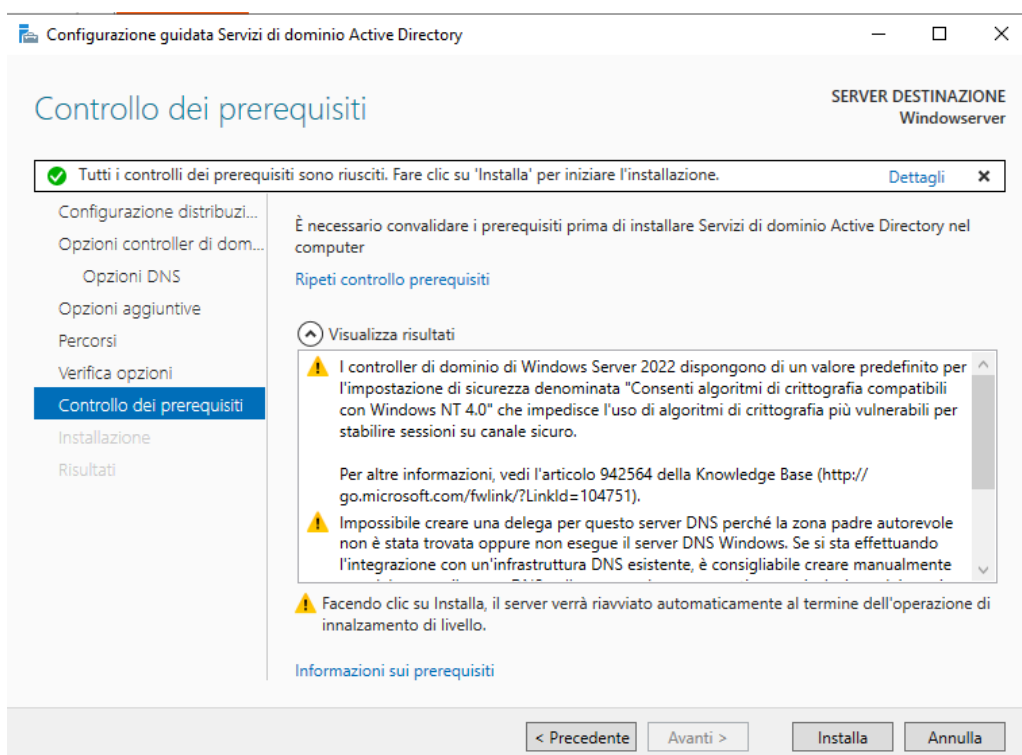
Configurazione guidata Servizi di dominio Active Directory

Controllo dei prerequisiti

SERVER DESTINAZIONE
Windowsserver

Tutti i controlli dei prerequisiti sono riusciti. Fare clic su 'Installa' per iniziare l'installazione.

Dettagli

Configurazione distribuzi...
Opzioni controller di dom...
Opzioni DNS
Opzioni aggiuntive
Percorsi
Verifica opzioni
Controllo dei prerequisiti
Installazione
Risultati

È necessario convalidare i prerequisiti prima di installare Servizi di dominio Active Directory nel computer

Ripeti controllo prerequisiti

Visualizza risultati

I controller di dominio di Windows Server 2022 dispongono di un valore predefinito per l'impostazione di sicurezza denominata "Consenti algoritmi di crittografia compatibili con Windows NT 4.0" che impedisce l'uso di algoritmi di crittografia più vulnerabili per stabilire sessioni su canale sicuro.

Per altre informazioni, vedi l'articolo 942564 della Knowledge Base (http://go.microsoft.com/fwlink/?LinkId=104751).

Impossibile creare una delega per questo server DNS perché la zona padre autorevole non è stata trovata oppure non esegue il server DNS Windows. Se si sta effettuando l'integrazione con un'infrastruttura DNS esistente, è consigliabile creare manualmente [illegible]

Facendo clic su Installa, il server verrà riavviato automaticamente al termine dell'operazione di innalzamento di livello.

Informazioni sui prerequisiti

< Precedente
Avanti >
Installa
Annulla